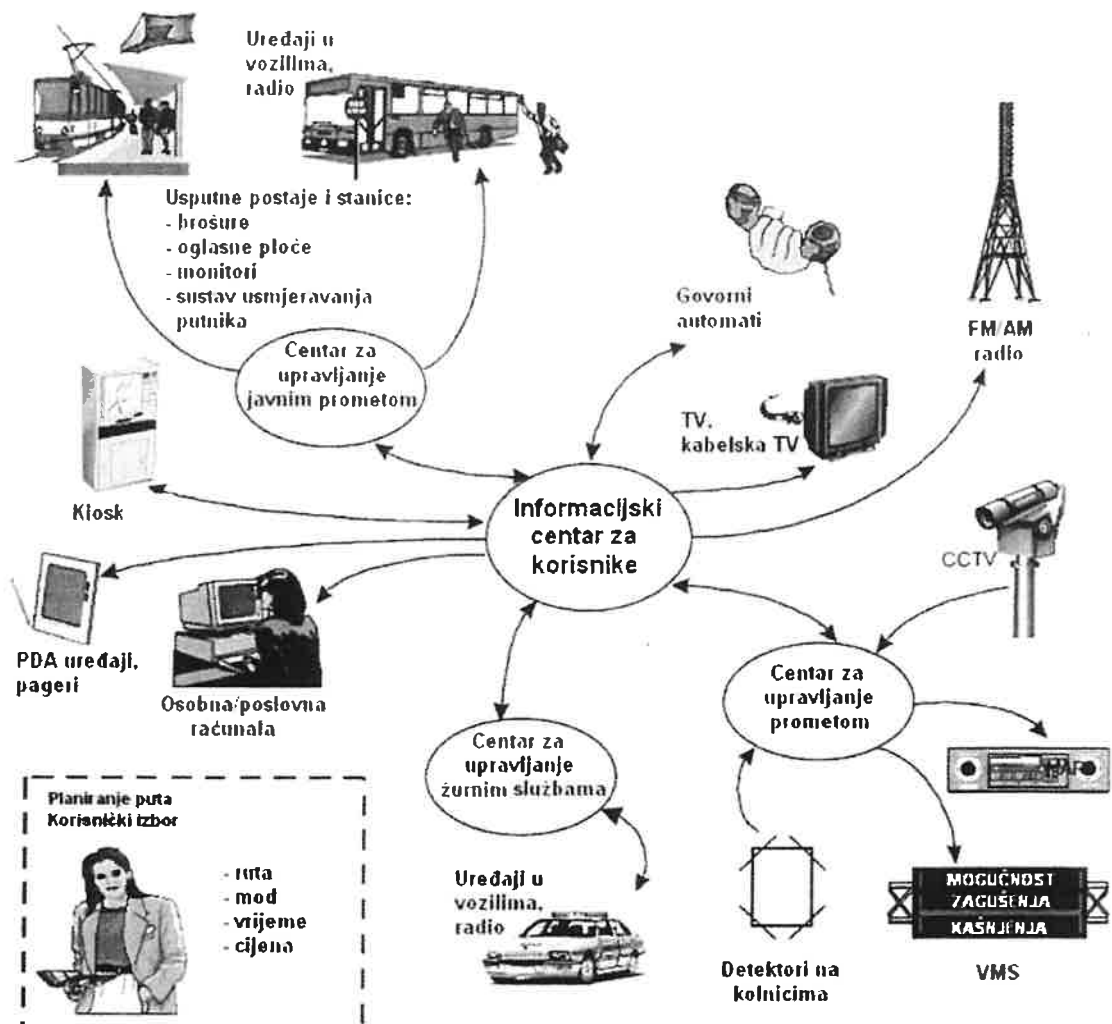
Uređaji u vozilima, radio

Usputne postaje i stanice:
- brošure
- oglasne ploče
- monitori
- sustav usmjeravanja putnika

Centar za upravljanje javnim prometom

Govorni automati

FM/AM radio

TV, kabelska TV

Kiosk

Informacijski centar za korisnike

CCTV

PDA uređaji, pageri

Osobna/poslovna računala

Centar za upravljanje prometom

Centar za upravljanje žurnim službama

Planiranje puta
Korisnički izbor

- ruta
- mod
- vrijeme
- cijena

Uređaji u vozilima, radio

Detektori na kolnicima

MOGUĆNOST
ZAGUŠENJA
KAŠNJENJA

VMS